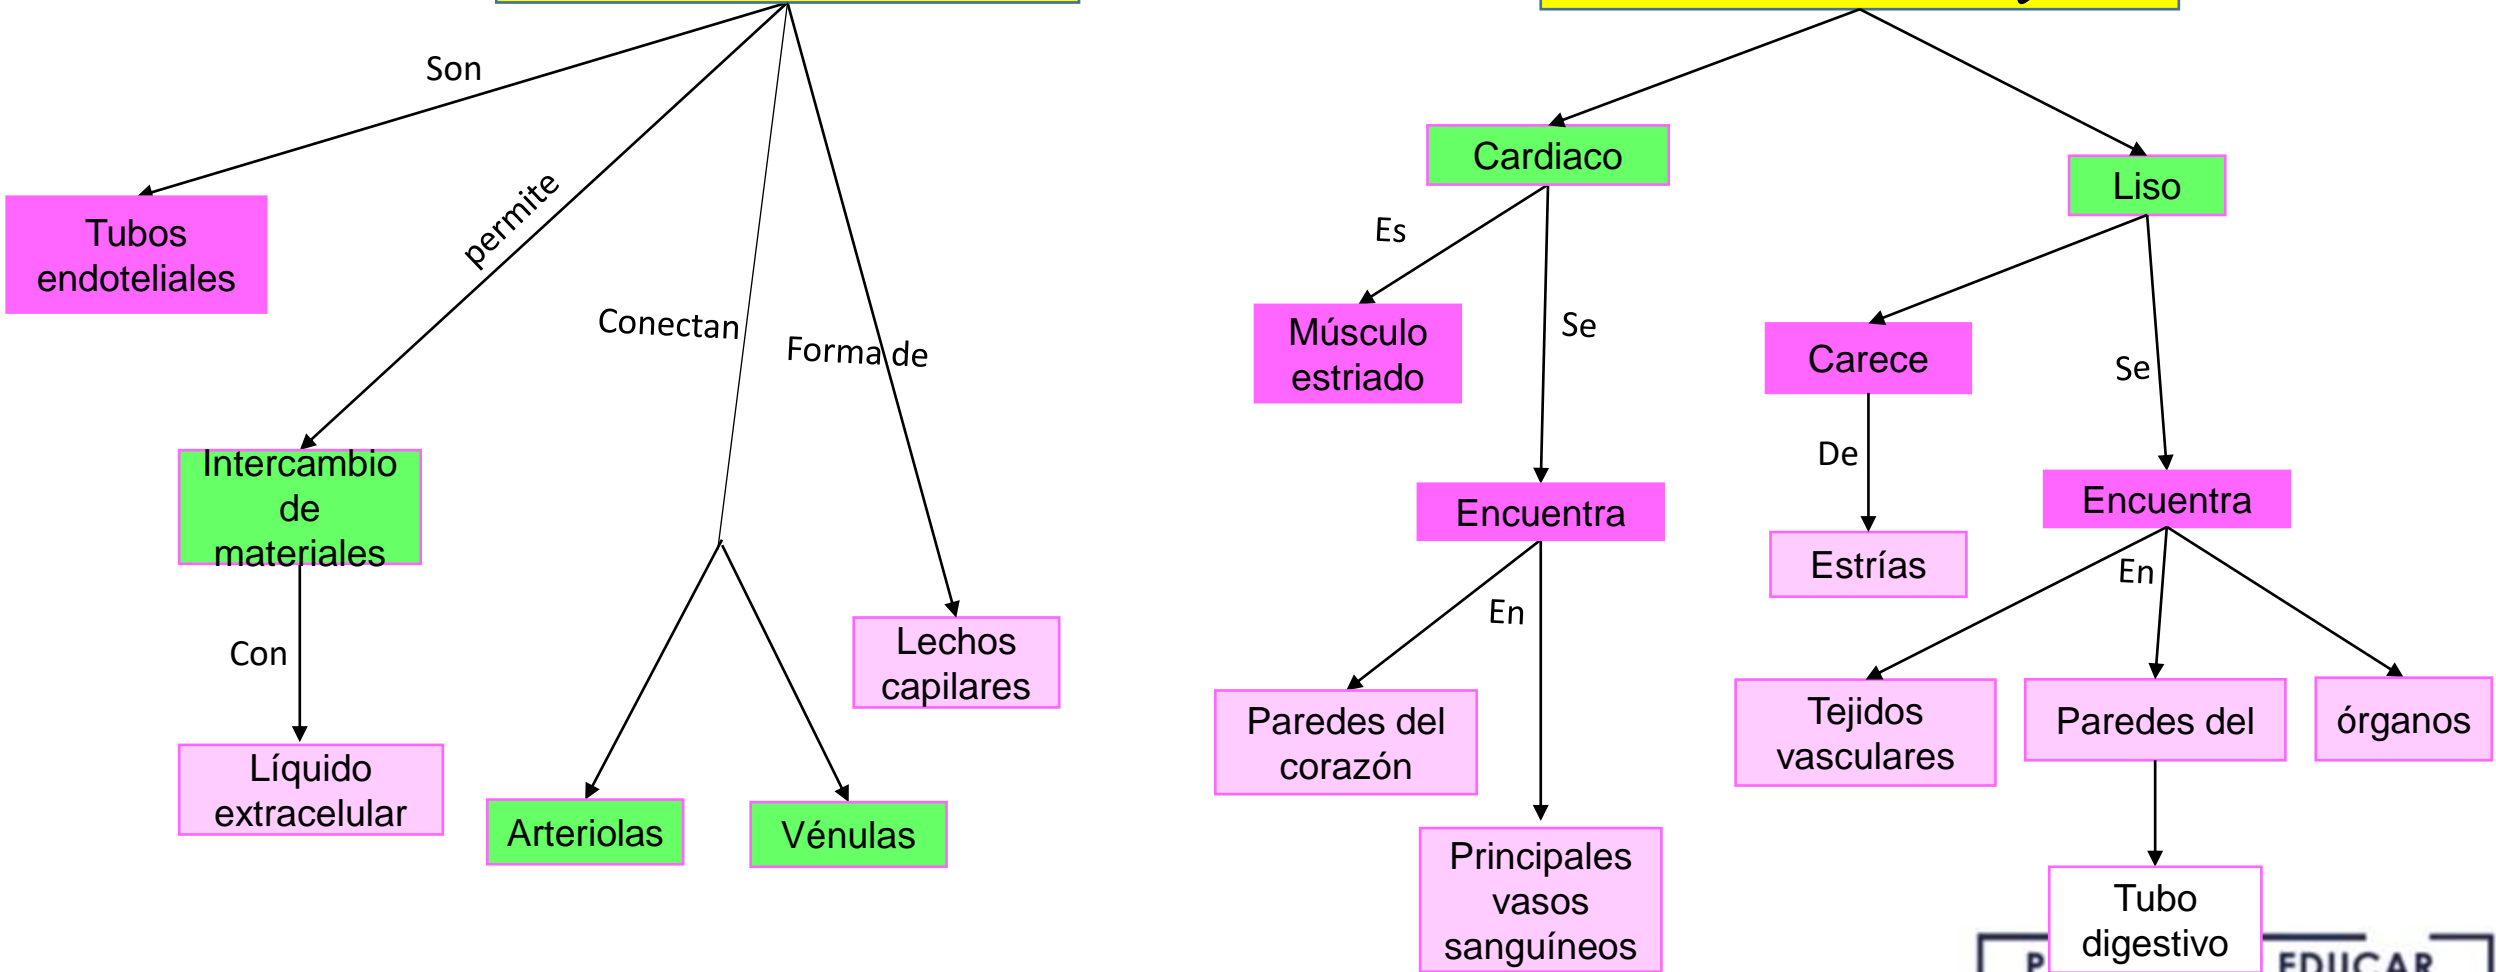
Son

Tubos endoteliales

permite

Intercambio de materiales

Con

Líquido extracelular

Conectan

Arteriolas

Vénulas

Forma de

Lechos capilares

Cardiaco

Es

Músculo estriado

Se

Encuentra

En

Paredes del corazón

Principales vasos sanguíneos

Liso

Carece

De

Estrías

Se

Encuentra

En

Tejidos vasculares

Paredes del

Tubo digestivo

órganos

P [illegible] EDUCAR